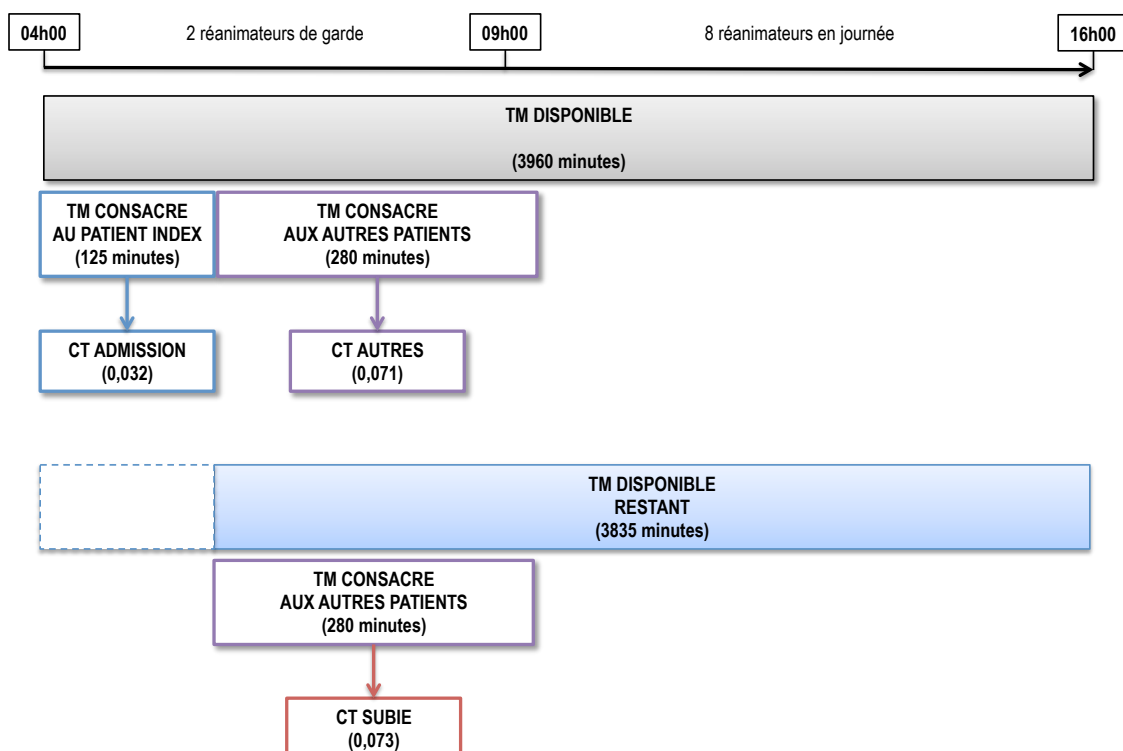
04h00

2 réanimateurs de garde

09h00

8 réanimateurs en journée

16h00

TM DISPONIBLE

(3960 minutes)

TM CONSACRE AU PATIENT INDEX (125 minutes)

TM CONSACRE AUX AUTRES PATIENTS (280 minutes)

CT ADMISSION (0,032)

CT AUTRES (0,071)

TM DISPONIBLE RESTANT (3835 minutes)

TM CONSACRE AUX AUTRES PATIENTS (280 minutes)

CT SUBIE (0,073)